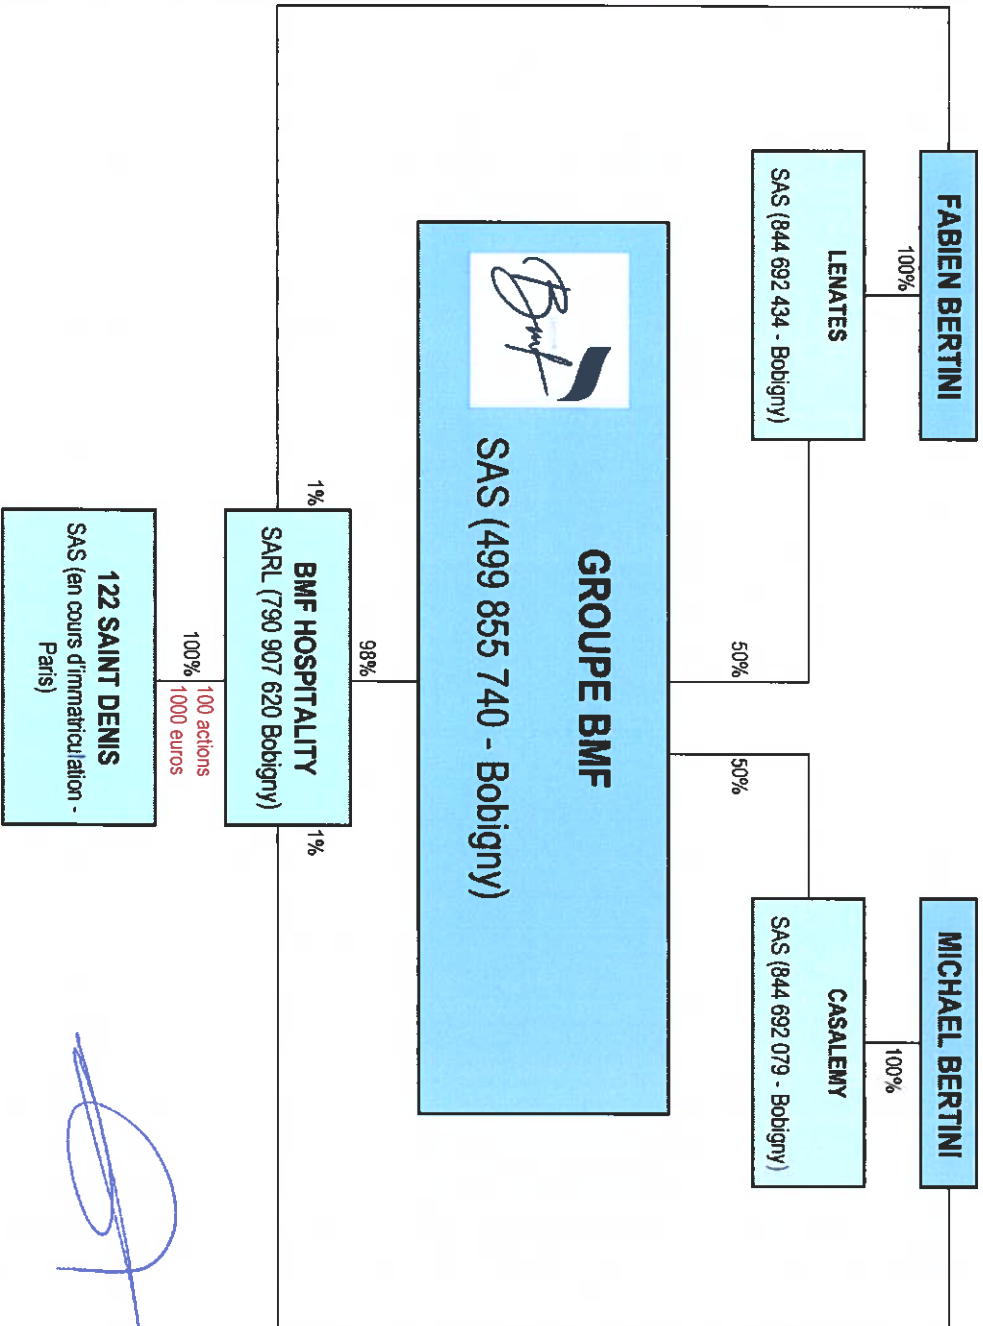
FABIEN BERTINI

100%

LENATES
SAS (844 692 434 - Bobigny)

MICHAEL BERTINI

100%

CASALEMY
SAS (844 692 079 - Bobigny)

50%

50%

GROUPE BMF
SAS (499 855 740 - Bobigny)

98%

1%

1%

BMF HOSPITALITY
SARL (790 907 620 Bobigny)

100%
100 actions
1000 euros

122 SAINT DENIS
SAS (en cours d'immatriculation - Paris)